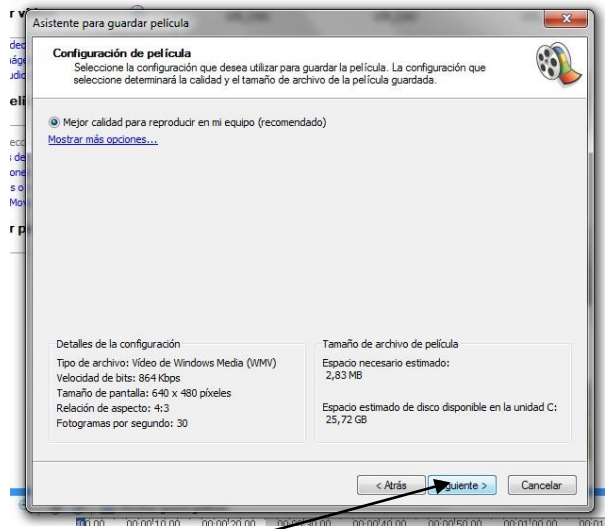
Asistente para guardar película

Configuración de película
Seleccione la configuración que desea utilizar para guardar la película. La configuración que seleccione determinará la calidad y el tamaño de archivo de la película guardada.

Mejor calidad para reproducir en mi equipo (recomendado)
Mostrar más opciones...

Detalles de la configuración
Tipo de archivo: Vídeo de Windows Media (WMV)
Velocidad de bits: 864 Kbps
Tamaño de pantalla: 640 x 480 píxeles
Relación de aspecto: 4:3
Fotogramas por segundo: 30

Tamaño de archivo de película
Espacio necesario estimado:
2,83 MB

Espacio estimado de disco disponible en la unidad C:
25,72 GB

< Atrás
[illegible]uiente >
Cancelar

00:00 00:00:10,00 00:00:20,00 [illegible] 00:00:40,00 00:00:50,00 00:01:00,00 00:0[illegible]